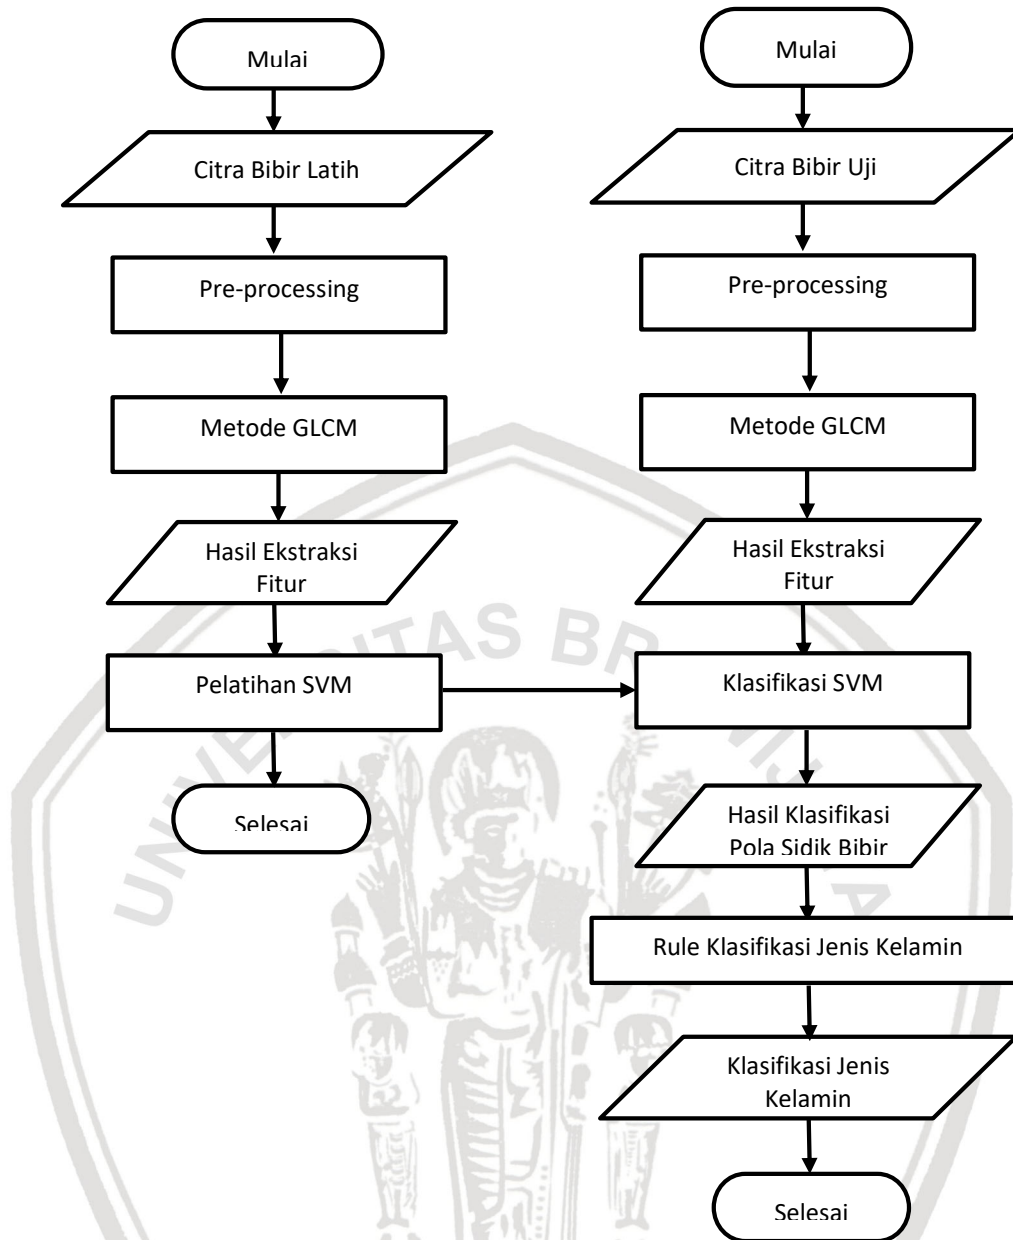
Mulai

Citra Bibir Latih

Pre-processing

Metode GLCM

Hasil Ekstraksi Fitur

Pelatihan SVM

Selesai

Mulai

Citra Bibir Uji

Pre-processing

Metode GLCM

Hasil Ekstraksi Fitur

Klasifikasi SVM

Hasil Klasifikasi Pola Sidik Bibir

Rule Klasifikasi Jenis Kelamin

Klasifikasi Jenis Kelamin

Selesai